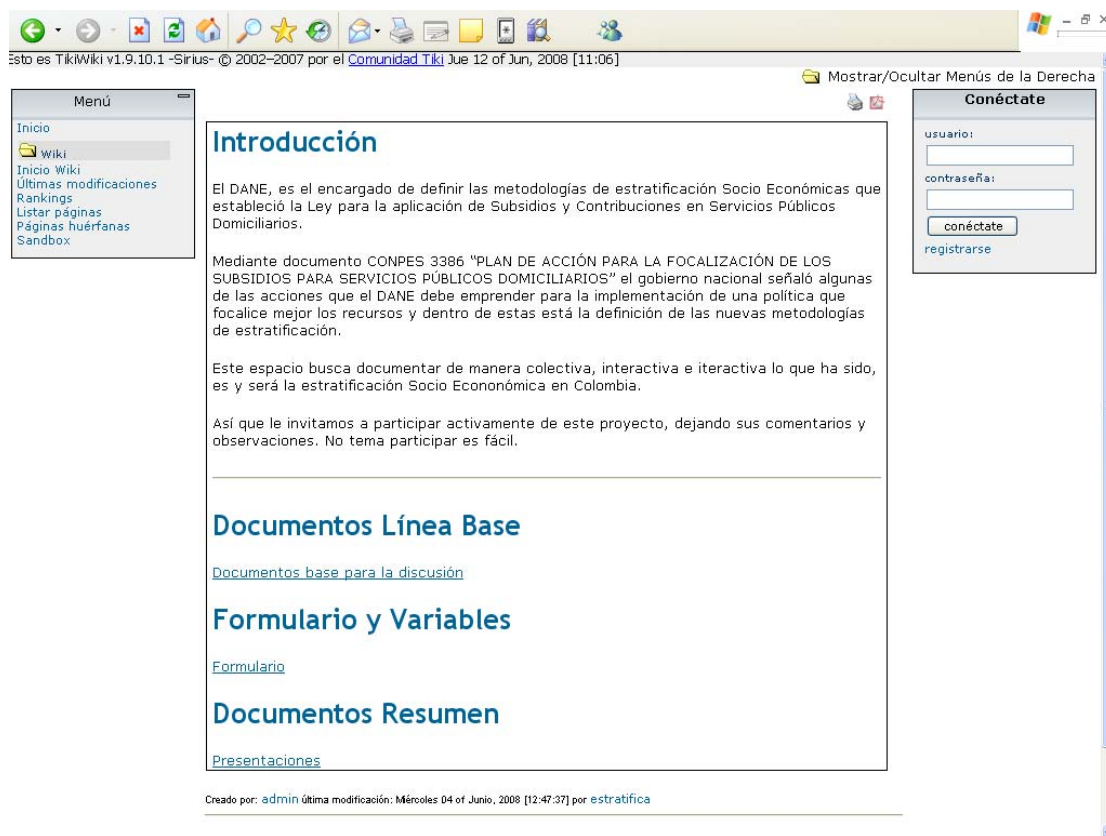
Esto es TikiWiki v1.9.10.1 -Sirius- © 2002–2007 por el Comunidad Tiki Jue 12 of Jun, 2008 [11:06]

Mostrar/Ocultar Menús de la Derecha

Menú

Inicio
Wiki
Inicio Wiki
Últimas modificaciones
Rankings
Listar páginas
Páginas huérfanas
Sandbox

Introducción

El DANE, es el encargado de definir las metodologías de estratificación Socio Económicas que estableció la Ley para la aplicación de Subsidios y Contribuciones en Servicios Públicos Domiciliarios.

Mediante documento CONPES 3386 "PLAN DE ACCIÓN PARA LA FOCALIZACIÓN DE LOS SUBSIDIOS PARA SERVICIOS PÚBLICOS DOMICILIARIOS" el gobierno nacional señaló algunas de las acciones que el DANE debe emprender para la implementación de una política que focalice mejor los recursos y dentro de estas está la definición de las nuevas metodologías de estratificación.

Este espacio busca documentar de manera colectiva, interactiva e iteractiva lo que ha sido, es y será la estratificación Socio Econonómica en Colombia.

Así que le invitamos a participar activamente de este proyecto, dejando sus comentarios y observaciones. No tema participar es fácil.

Documentos Línea Base

Documentos base para la discusión

Formulario y Variables

Formulario

Documentos Resumen

Presentaciones

Creado por: admin última modificación: Miércoles 04 of Junio, 2008 [12:47:37] por estratifica

Conéctate

usuario:

contraseña:

conéctate

registrarse